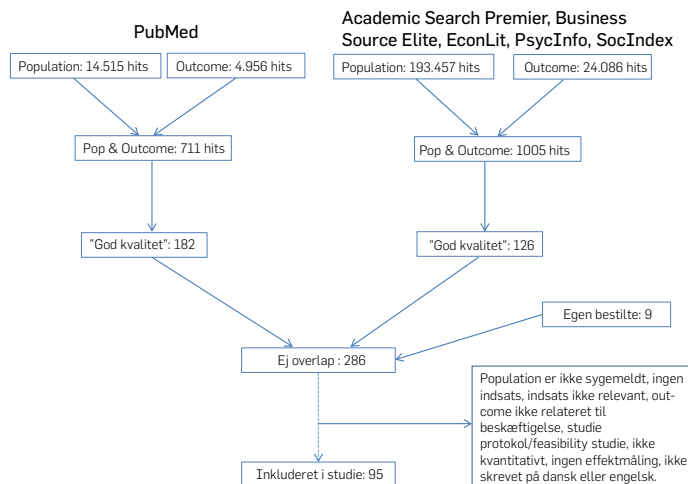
PubMed

Academic Search Premier, Business Source Elite, EconLit, PsycInfo, SocIndex

Population: 14.515 hits

Outcome: 4.956 hits

Population: 193.457 hits

Outcome: 24.086 hits

Pop & Outcome: 711 hits

Pop & Outcome: 1005 hits

"God kvalitet": 182

"God kvalitet": 126

Egen bestilte: 9

Ej overlap : 286

Population er ikke sygemeldt, ingen indsats, indsats ikke relevant, outcome ikke relateret til beskæftigelse, studie protokol/feasibility studie, ikke kvantitativt, ingen effektmåling, ikke skrevet på dansk eller engelsk.

Inkluderet i studie: 95